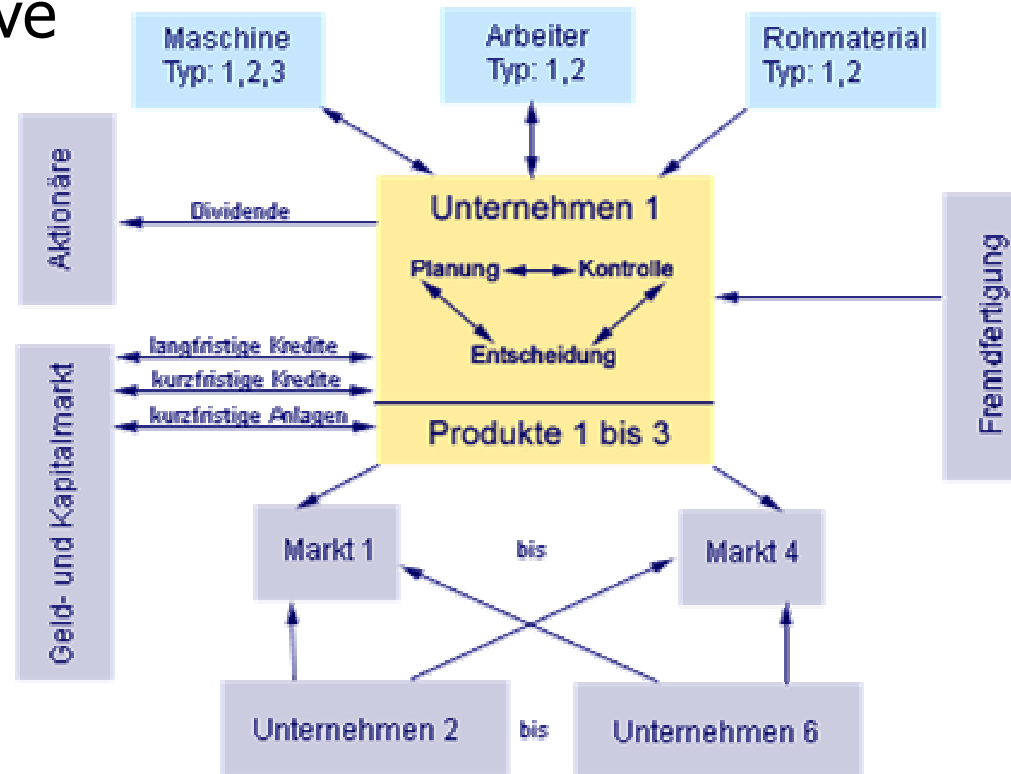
ve

Maschine
Typ: 1,2,3

Arbeiter
Typ: 1,2

Rohmaterial
Typ: 1,2

Aktionäre

Dividende

Unternehmen 1

Planung Kontrolle

Entscheidung

Fremdfertigung

Geld- und Kapitalmarkt

langfristige Kredite

kurzfristige Kredite

kurzfristige Anlagen

Produkte 1 bis 3

Markt 1

bis

Markt 4

Unternehmen 2

bis

Unternehmen 6